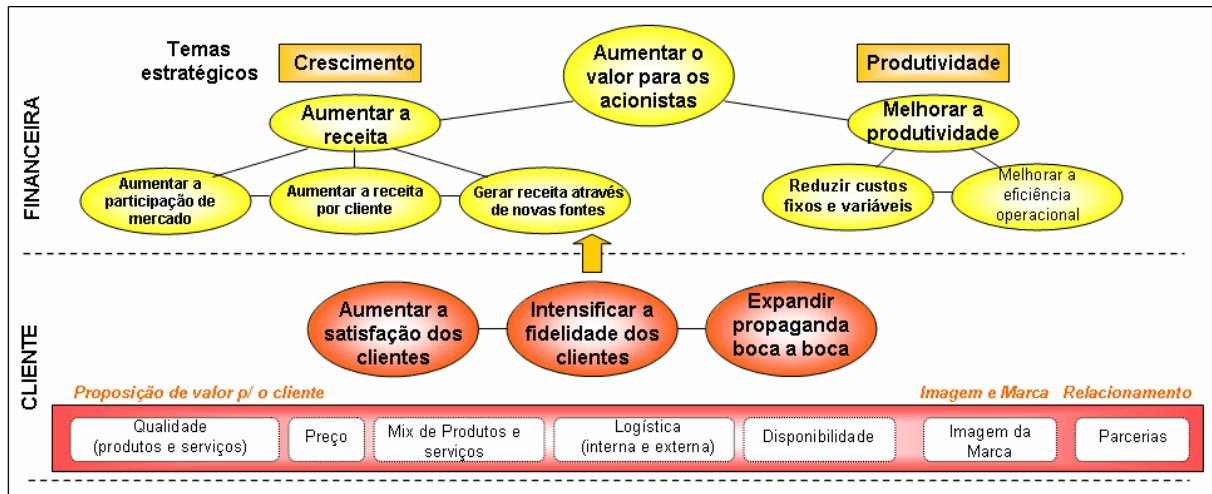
FINANCEIRA

Temas estratégicos

Crescimento

Aumentar o valor para os acionistas

Produtividade

Aumentar a receita

Melhorar a produtividade

Aumentar a participação de mercado

Aumentar a receita por cliente

Gerar receita através de novas fontes

Reduzir custos fixos e variáveis

Melhorar a eficiência operacional

CLIENTE

Aumentar a satisfação dos clientes

Intensificar a fidelidade dos clientes

Expandir propaganda boca a boca

Proposição de valor p/ o cliente

Imagem e Marca

Relacionamento

Qualidade (produtos e serviços)

Preço

Mix de Produtos e serviços

Logística (interna e externa)

Disponibilidade

Imagem da Marca

Parcerias